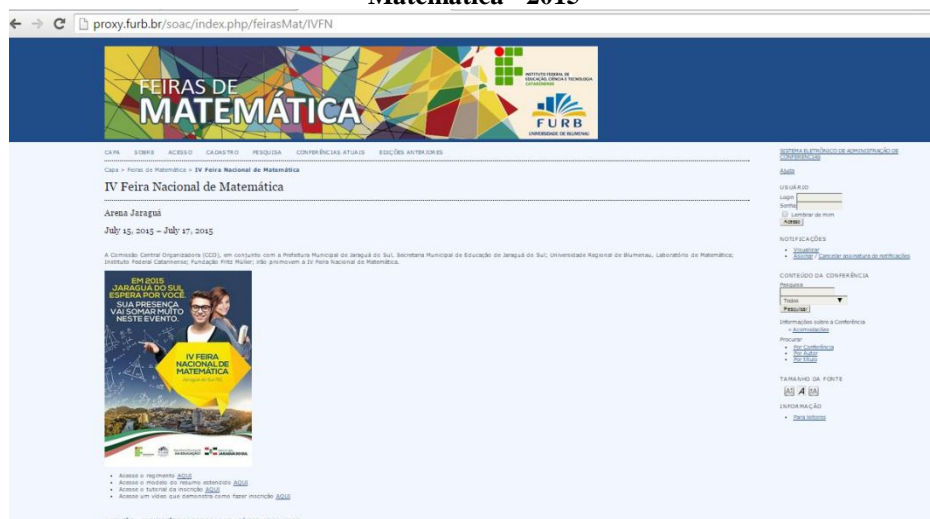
Matemática – 2015

proxy.furb.br/soac/index.php/feirasMat/IVFN

FEIRAS DE MATEMÁTICA

INSTITUTO FEDERAL DE EDUCAÇÃO, CIÊNCIA E TECNOLOGIA CATARINENSE

FURB UNIVERSIDADE DE BLUMENAU

CAPA SOBRE ACESSO CADASTRO PESQUISA CONFERÊNCIAS ATUAIS EDIÇÕES ANTERIORES

Capa > Feiras de Matemática > IV Feira Nacional de Matemática

IV Feira Nacional de Matemática

Arena Jaraguá

July 15, 2015 – July 17, 2015

A Comissão Central Organizadora (CCO), em conjunto com a Prefeitura Municipal de Jaraguá do Sul, Secretaria Municipal de Educação de Jaraguá do Sul; Universidade Regional de Blumenau, Laboratório de Matemática; Instituto Federal Catarinense; Fundação Fritz Müller; vão promovem a IV Feira Nacional de Matemática.

EM 2015 JARAGUÁ DO SUL ESPERA POR VOCÊ
SUA PRESENÇA VAI SOMAR MUITO NESTE EVENTO.

IV FEIRA NACIONAL DE MATEMÁTICA
Jaraguá do Sul/SC

- Acesse o regimento AQUI
- Acesse o modelo do resumo estendido AQUI
- Acesse o tutorial da inscrição AQUI
- Acesse um vídeo que demonstra como fazer inscrição AQUI

SISTEMA ELETRÔNICO DE ADMINISTRAÇÃO DE CONFERÊNCIAS

Ajuda

USUÁRIO
Login
Senha
Lembrar de mim
Acesso

NOTIFICAÇÕES
- Visualizar
- Assinar / Cancelar assinatura de notificações

CONTEÚDO DA CONFERÊNCIA
Pesquisa
Todos
Pesquisar

Informações sobre a Conferência
- Acomodações

Procurar
- Por Conferência
- Por Autor
- Por título

TAMANHO DA FONTE

INFORMAÇÃO
- Para leitores